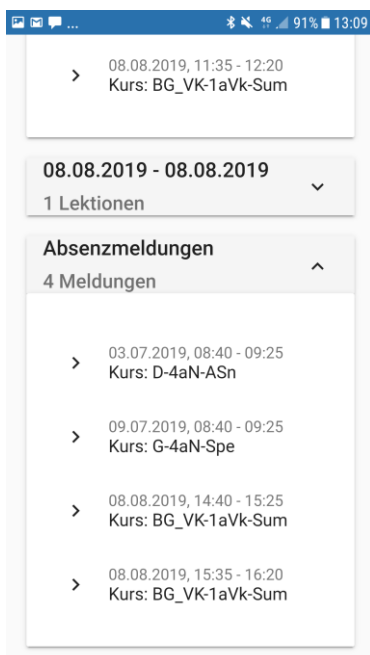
... 91% 13:09

08.08.2019, 11:35 - 12:20
Kurs: BG_VK-1aVk-Sum

08.08.2019 - 08.08.2019
1 Lektionen

Absenzmeldungen
4 Meldungen

03.07.2019, 08:40 - 09:25
Kurs: D-4aN-ASn

09.07.2019, 08:40 - 09:25
Kurs: G-4aN-Spe

08.08.2019, 14:40 - 15:25
Kurs: BG_VK-1aVk-Sum

08.08.2019, 15:35 - 16:20
Kurs: BG_VK-1aVk-Sum